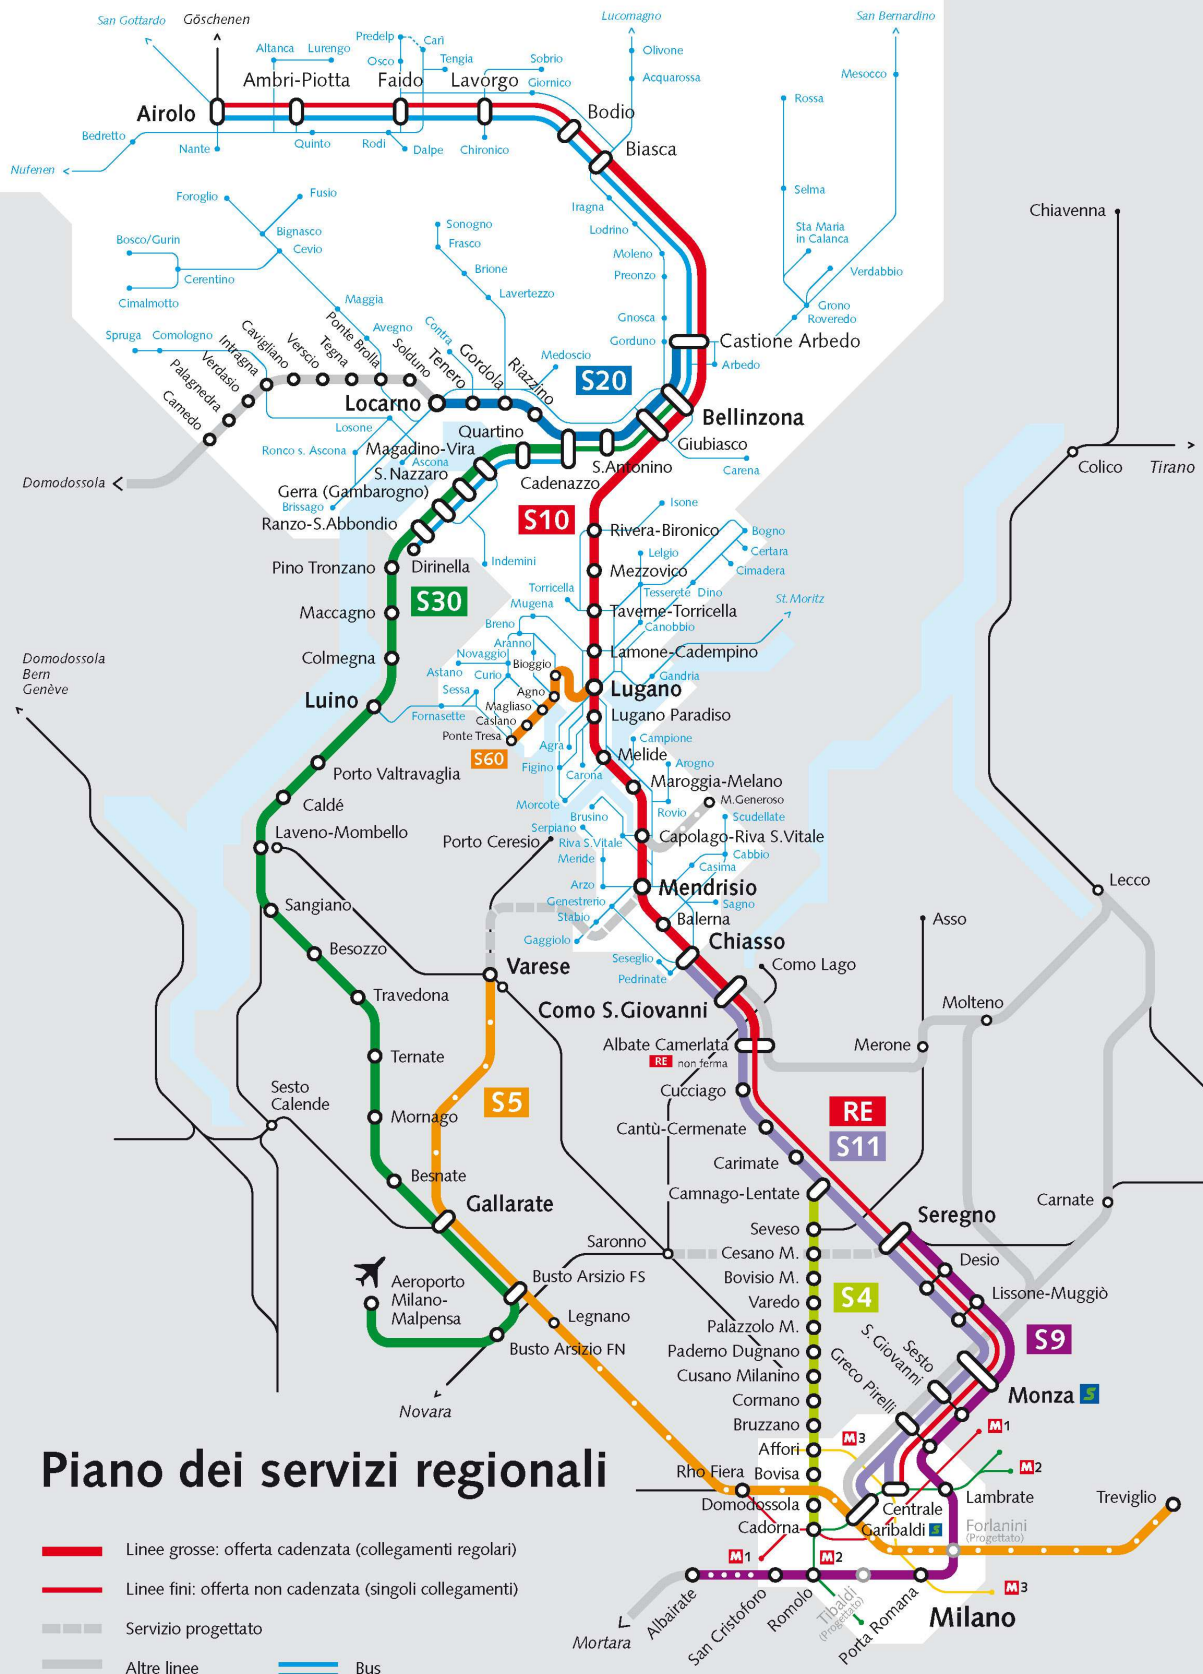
San Gottardo
Göschenen
Lucomagno
San Bernardino
Altanca
Lurengo
Predelp
Carì
Osco
Tengia
Sobrio
Olivone
Acquarossa
Mesocco
Ambri-Piotta
Faido
Lavorgo
Giornico
Airolo
Bodio
Rossa
Bedretto
Biasca
Nante
Quinto
Rodi
Dalpe
Chironico
Nufenen
Iragna
Selma
Foroglio
Fusio
Lodrino
Chiavenna
Sonogno
Bignasco
Sta Maria in Calanca
Bosco/Gurin
Cevio
Frasco
Moleno
Verdabbio
Cerentino
Brione
Preonzo
Lavertezzo
Grono
Roveredo
Cimalmotto
Maggia
Gnosca
Castione Arbedo
Sprugа
Comologno
Avegno
Contra
Gorduno
Arbedo
Ponte Brolla
Medoscio
Intragna
Cavigliano
Verscio
Tegna
Solduno
Tenero
Gordola
Riazzino
S20
Verdasio
Palagnedra
Camedo
Locarno
Bellinzona
Losone
Quartino
Giubiasco
Ronco s. Ascona
Magadino-Vira
Ascona
S. Nazzaro
S.Antonino
Carena
Domodossola
Colico
Tirano
Gerra (Gambarogno)
Cadenazzo
Brissago
Isone
Ranzo-S.Abbondio
S10
Rivera-Bironico
Bogno
Lelgio
Certara
Indemini
Dirinella
Mezzovico
Cimadera
Pino Tronzano
Torricella
Tesserete
Dino
Mugena
Taverne-Torricella
St. Moritz
Maccagno
S30
Breno
Canobbio
Aranno
Lamone-Cadempino
Colmegna
Novaggio
Bioggio
Domodossola Bern Genève
Astano
Curio
Gandria
Lugano
Sessa
Agno
Luino
Magliaso
Lugano Paradiso
Fornasette
Caslano
Campione
Ponte Tresa
Agra
Melide
S60
Arogno
Figino
Carona
Maroggia-Melano
Porto Valtravaglia
M.Generoso
Caldé
Rovio
Morcote
Scudellate
Brusino
Laveno-Mombello
Serpiano
Capolago-Riva S.Vitale
Riva S.Vitale
Porto Ceresio
Meride
Cabbio
Casima
Arzo
Mendrisio
Lecco
Genestrerio
Sagno
Sangiano
Stabio
Balerna
Asso
Gaggiolo
Chiasso
Besozzo
Seseglio
Como Lago
Varese
Pedrinate
Travedona
Como S.Giovanni
Molteno
Albate Camerlata
RE non ferma
Merone
Ternate
Sesto Calende
Cucciago
RE
S5
Mornago
S11
Cantù-Cermenate
Carimate
Besnate
Camnago-Lentate
Carnate
Gallarate
Seregno
Seveso
Saronno
Cesano M.
Desio
Aeroporto Milano-Malpensa
Busto Arsizio FS
Bovisio M.
Lissone-Muggiò
Varedo
S4
Legnano
Palazzolo M.
S. Giovanni
Sesto
S9
Busto Arsizio FN
Paderno Dugnano
Greco Pirelli
Cusano Milanino
Monza
Novara
Cormano
Bruzzano
M1
M3
Affori
Piano dei servizi regionali
M2
Rho Fiera
Bovisa
Lambrate
Treviglio
Domodossola
Centrale
Cadorna
Garibaldi
Forlanini (Progettato)
M1
M2
M3
Linee grosse: offerta cadenzata (collegamenti regolari)
Linee fini: offerta non cadenzata (singoli collegamenti)
Servizio progettato
Altre linee
Bus
Mortara
Albairate
San Cristoforo
Romolo
Tibaldi (Progettato)
Porta Romana
Milano